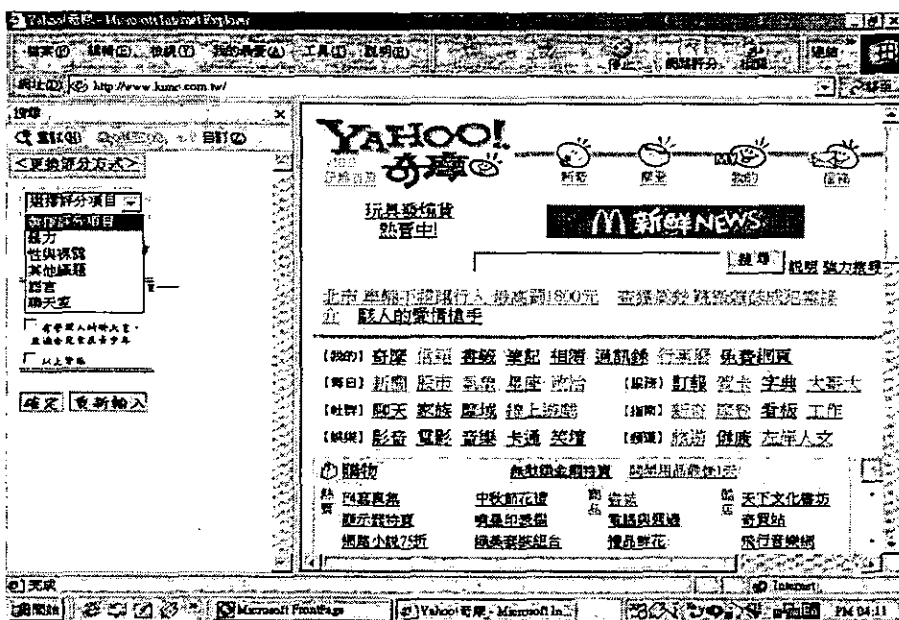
Yahoo!奇摩 - Microsoft Internet Explorer

檔案(F) 編輯(E) 檢視(V) 我的最愛(A) 工具(T) 說明(H)

停止 網站評分 連結

網址(D) http://www.kumo.com.tw/

搜尋

<更換評分方式>

選擇評分項目
選擇評分項目
暴力
性與裸露
其他議題
語言
聊天室

有害於人的身心
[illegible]

以上皆是

確定 重新輸入

YAHOO! 奇摩

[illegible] 新聞 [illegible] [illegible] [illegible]

玩具發燒貨 熱賣中!

新鮮NEWS

搜尋 說明 強力搜尋

北市 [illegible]1800元 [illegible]
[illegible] 既人的愛情槍手

[我的] 奇摩 信箱 書籤 筆記 相簿 通訊錄 行事曆 免費網頁
[每日] 新聞 股市 氣象 星座 政治 [服務] 訂報 賀卡 字典 大補帖
[社群] 聊天 家族 聲城 線上遊戲 [指南] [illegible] 旅遊 看板 工作
[娛樂] 影音 電影 音樂 卡通 笑談 [頻道] 旅遊 健康 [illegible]

購物 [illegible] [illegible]

熱賣 F4寫真集 中秋節花禮 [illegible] 天下文化書坊
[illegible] 噴墨印表機 電腦與週邊 寄賣站
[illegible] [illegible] 精品鮮花 飛行音樂網

完成 Internet

開始 Microsoft FrontPage Yahoo!奇摩 - Microsoft In... PM 04:11